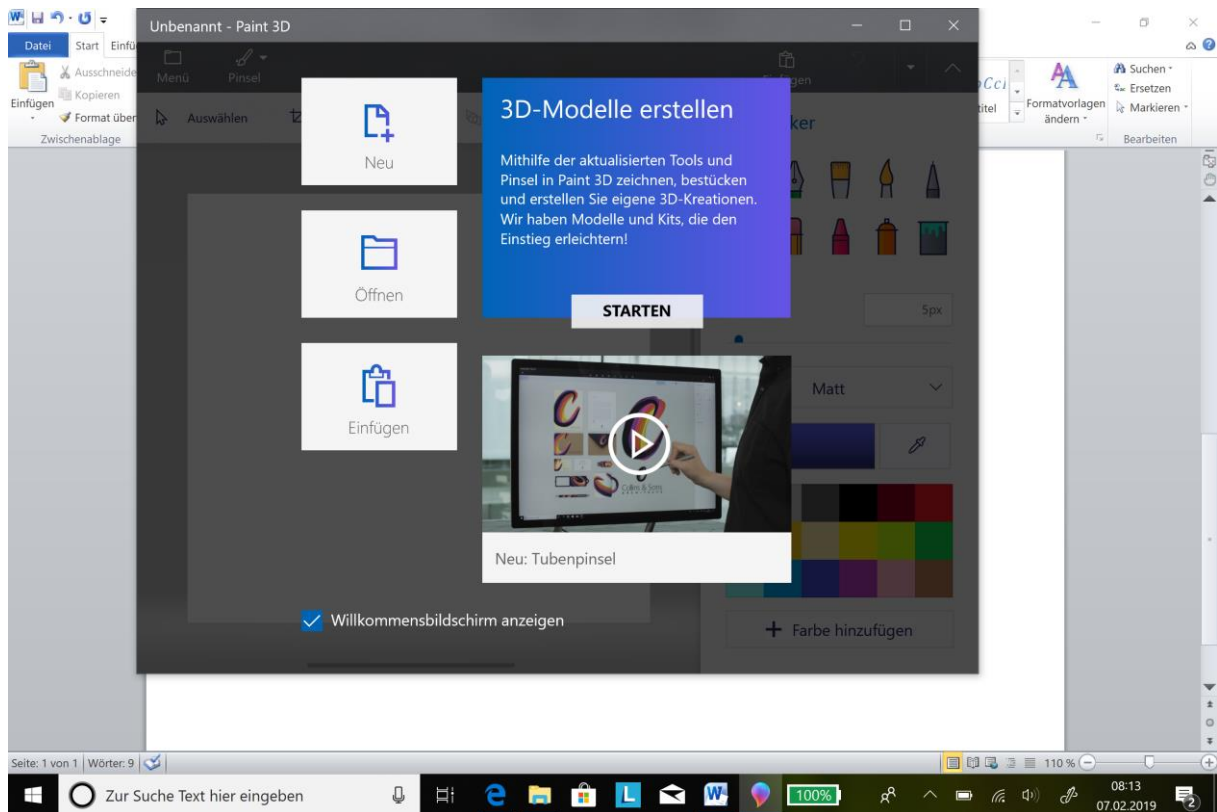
Datei Start Einfü

Einfügen
Ausschneide
Kopieren
Format über
Zwischenablage

Unbenannt - Paint 3D

Menü
Pinsel
Auswählen
Einfügen

Neu

Öffnen

Einfügen

3D-Modelle erstellen

Mithilfe der aktualisierten Tools und Pinsel in Paint 3D zeichnen, bestücken und erstellen Sie eigene 3D-Kreationen. Wir haben Modelle und Kits, die den Einstieg erleichtern!

STARTEN

Neu: Tubenpinsel

Willkommensbildschirm anzeigen

ker
5px
Matt
Farbe hinzufügen

titel
Formatvorlagen ändern
Suchen
Ersetzen
Markieren
Bearbeiten

Seite: 1 von 1 | Wörter: 9
110 %

Zur Suche Text hier eingeben
100%
08:13
07.02.2019